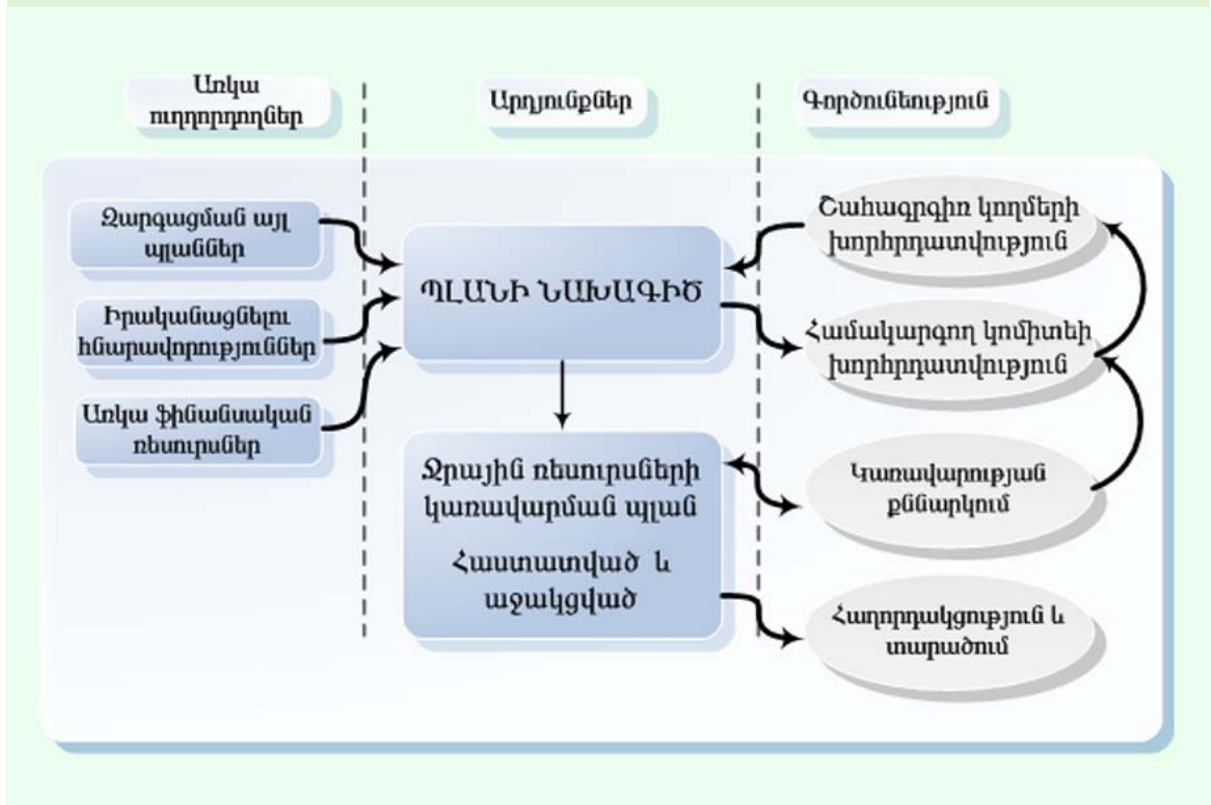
Առկա ուղղորդողներ

Արդյունքներ

Գործունեություն

Զարգացման այլ պլաններ

Իրականացնելու հնարավորություններ

Առկա ֆինանսական ռեսուրսներ

ՊԼԱՆԻ ՆԱԽԱԳԻԾ

Ջրային ռեսուրսների կառավարման պլան

Հաստատված և աջակցված

Շահագրգիռ կողմերի խորհրդատվություն

Համակարգող կոմիտեի խորհրդատվություն

Կառավարության քննարկում

Հաղորդակցություն և տարածում